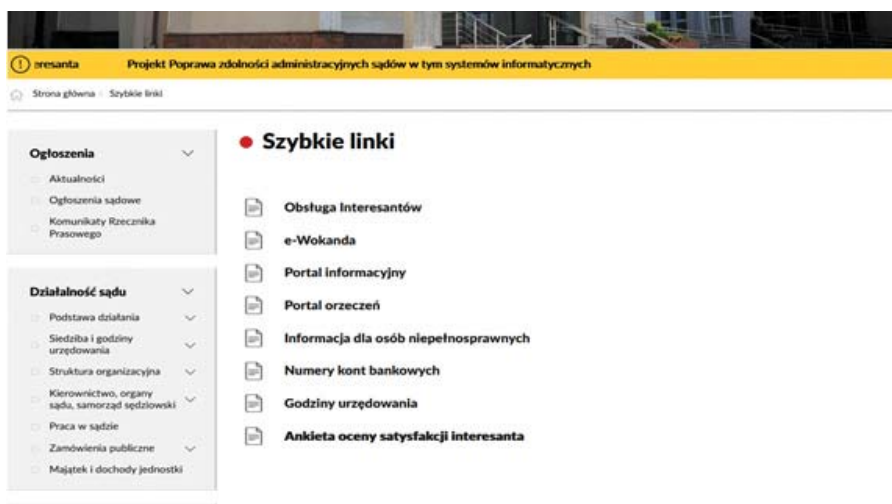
eresanta Projekt Poprawa zdolności administracyjnych sądów w tym systemów informatycznych

Strona główna Szybkie linki

Ogłoszenia
Aktualności
Ogłoszenia sądowe
Komunikaty Rzecznika Prasowego

Działalność sądu
Podstawa działania
Siedziba i godziny urzędowania
Struktura organizacyjna
Kierownictwo, organy sądu, samorząd sędziowski
Praca w sądzie
Zamówienia publiczne
Majątek i dochody jednostki

Szybkie linki

Obsługa Interesantów
e-Wokanda
Portal informacyjny
Portal orzeczeń
Informacja dla osób niepełnosprawnych
Numery kont bankowych
Godziny urzędowania
Ankieta oceny satysfakcji interesanta